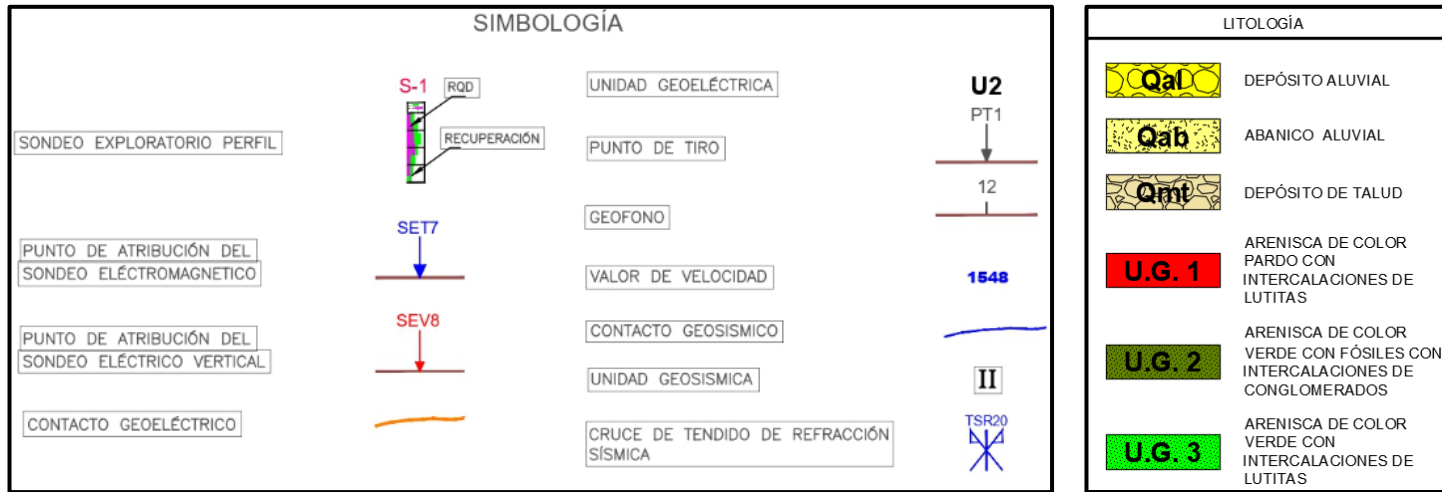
SIMBOLOGÍA

SONDEO EXPLORATORIO PERFIL

S-1

RQD

RECUPERACIÓN

PUNTO DE ATRIBUCIÓN DEL SONDEO ELÉCTROMAGNETICO

SET7

PUNTO DE ATRIBUCIÓN DEL SONDEO ELÉCTRICO VERTICAL

SEV8

CONTACTO GEOELÉCTRICO

UNIDAD GEOELÉCTRICA

U2

PUNTO DE TIRO

PT1

GEOFONO

12

VALOR DE VELOCIDAD

1548

CONTACTO GEOSISMICO

UNIDAD GEOSISMICA

II

CRUCE DE TENDIDO DE REFRACCIÓN SÍSMICA

TSR20

LITOLOGÍA

Qal DEPÓSITO ALUVIAL

Qab ABANICO ALUVIAL

Qmt DEPÓSITO DE TALUD

U.G. 1 ARENISCA DE COLOR PARDO CON INTERCALACIONES DE LUTITAS

U.G. 2 ARENISCA DE COLOR VERDE CON FÓSILES CON INTERCALACIONES DE CONGLOMERADOS

U.G. 3 ARENISCA DE COLOR VERDE CON INTERCALACIONES DE LUTITAS